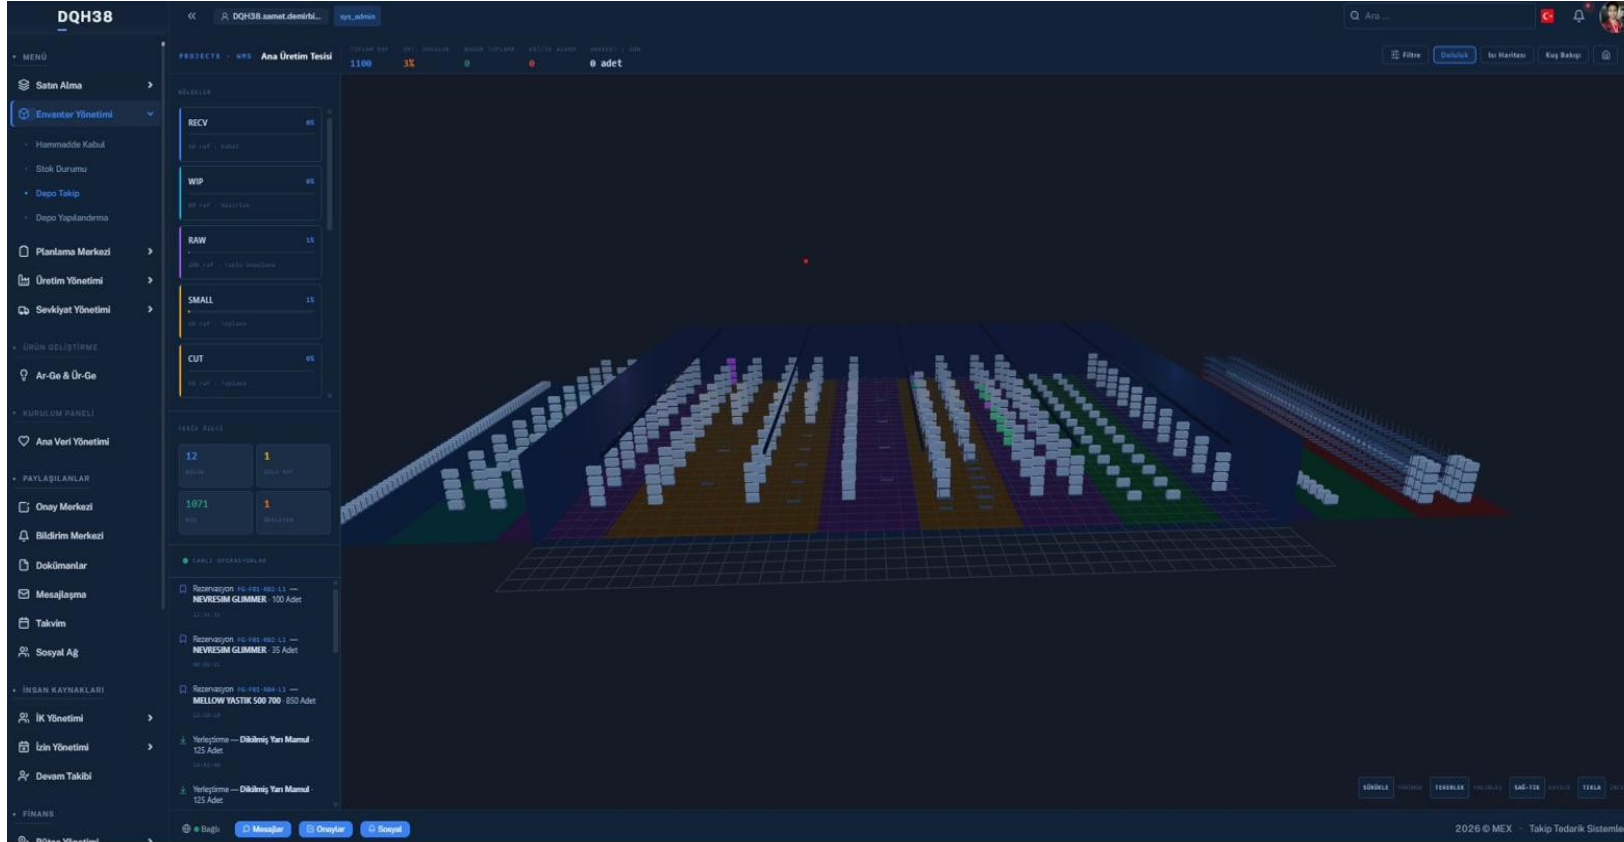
DQH38

« DQH38.samet.demirbi... sys_admin

Ara...

MENÜ

Satın Alma

Envanter Yönetimi

Hammadde Kabul

Stok Durumu

Depo Takip

Depo Yapılandırma

Planlama Merkezi

Üretim Yönetimi

Sevkiyat Yönetimi

ÜRÜN GELIŞTIRME

Ar-Ge & Ür-Ge

KURULUM PANELI

Ana Veri Yönetimi

PAYLAŞILANLAR

Onay Merkezi

Bildirim Merkezi

Dokümanlar

Mesajlaşma

Takvim

Sosyal Ağ

İNSAN KAYNAKLARI

İK Yönetimi

İzin Yönetimi

Devam Takibi

FİNANS

PROJECTS · WMS Ana Üretim Tesisi

1100 3% 0 0 0 adet

Filtre Doluluk Isı Haritası Kuş Bakışı

BÖLGELER

RECV

WIP

RAW

SMALL

CUT

12 1

1071 1

CANLI OPERASYONLAR

Rezervasyon — NEVRESIM GLIMMER · 100 Adet

Rezervasyon — NEVRESIM GLIMMER · 35 Adet

Rezervasyon — MELLOW YASTIK 500 700 · 850 Adet

Yerleştirme — Dikilmiş Yarı Mamul · 125 Adet

Yerleştirme — Dikilmiş Yarı Mamul · 125 Adet

SÜRÜKLE TEKERLEK SAĞ-TIK TIKLA

Bağlı Mesajlar Onaylar Sosyal

2026 © MEX · Takip Tedarik Sistemle